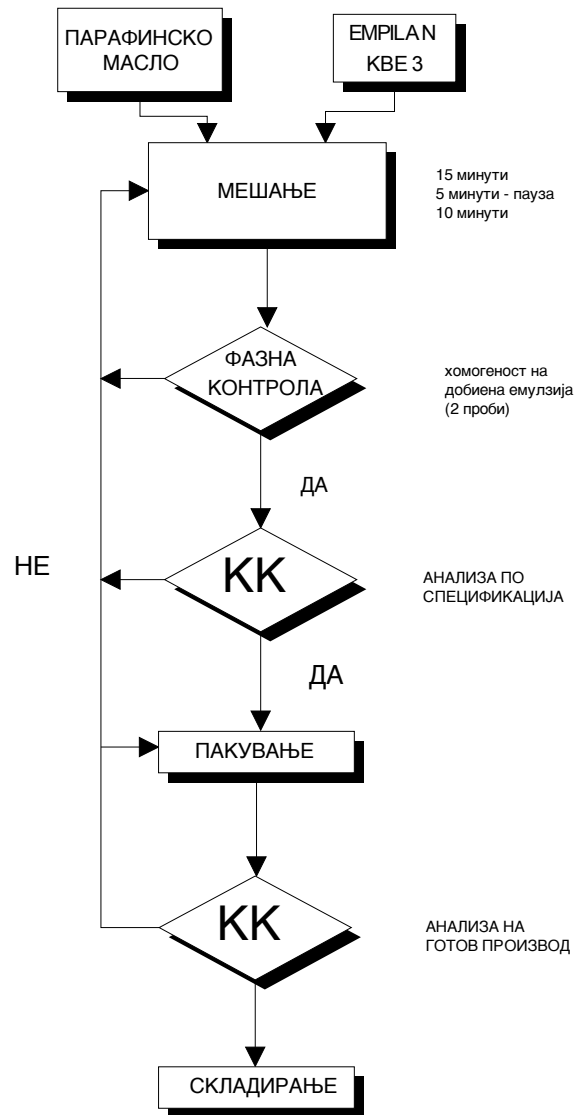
ПАРАФИНСКО МАСЛО

EMPILAN KBE 3

МЕШАЊЕ

15 минути
5 минути - пауза
10 минути

ФАЗНА КОНТРОЛА

хомогеност на добиена емулзија (2 проби)

ДА

НЕ

КК

АНАЛИЗА ПО СПЕЦИФИКАЦИЈА

ДА

ПАКУВАЊЕ

КК

АНАЛИЗА НА ГОТОВ ПРОИЗВОД

СКЛАДИРАЊЕ